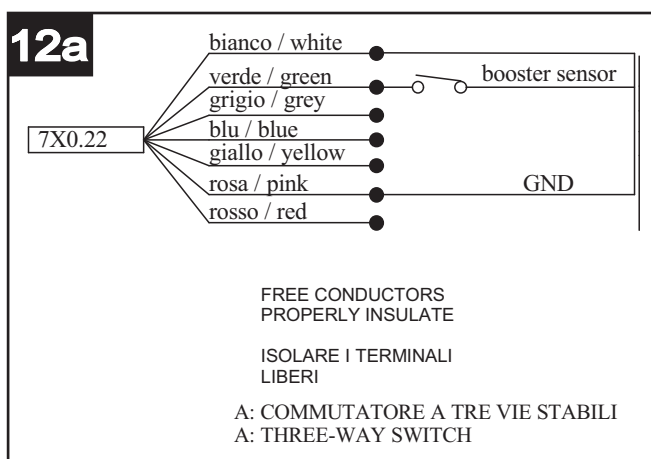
12a

bianco / white
verde / green
grigio / grey
blu / blue
giallo / yellow
rosa / pink
rosso / red

7X0.22

booster sensor

GND

FREE CONDUCTORS
PROPERLY INSULATE

ISOLARE I TERMINALI
LIBERI

A: COMMUTATORE A TRE VIE STABILI
A: THREE-WAY SWITCH